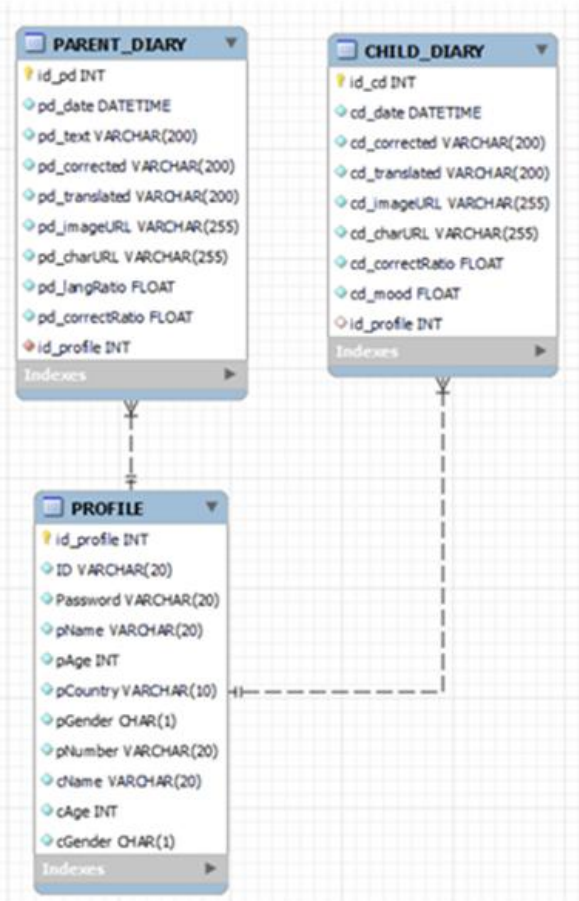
PARENT_DIARY
id_pd INT
pd_date DATETIME
pd_text VARCHAR(200)
pd_corrected VARCHAR(200)
pd_translated VARCHAR(200)
pd_imageURL VARCHAR(255)
pd_charURL VARCHAR(255)
pd_langRatio FLOAT
pd_correctRatio FLOAT
id_profile INT
Indexes

CHILD_DIARY
id_cd INT
cd_date DATETIME
cd_corrected VARCHAR(200)
cd_translated VARCHAR(200)
cd_imageURL VARCHAR(255)
cd_charURL VARCHAR(255)
cd_correctRatio FLOAT
cd_mood FLOAT
id_profile INT
Indexes

PROFILE
id_profile INT
ID VARCHAR(20)
Password VARCHAR(20)
pName VARCHAR(20)
pAge INT
pCountry VARCHAR(10)
pGender CHAR(1)
pNumber VARCHAR(20)
cName VARCHAR(20)
cAge INT
cGender CHAR(1)
Indexes